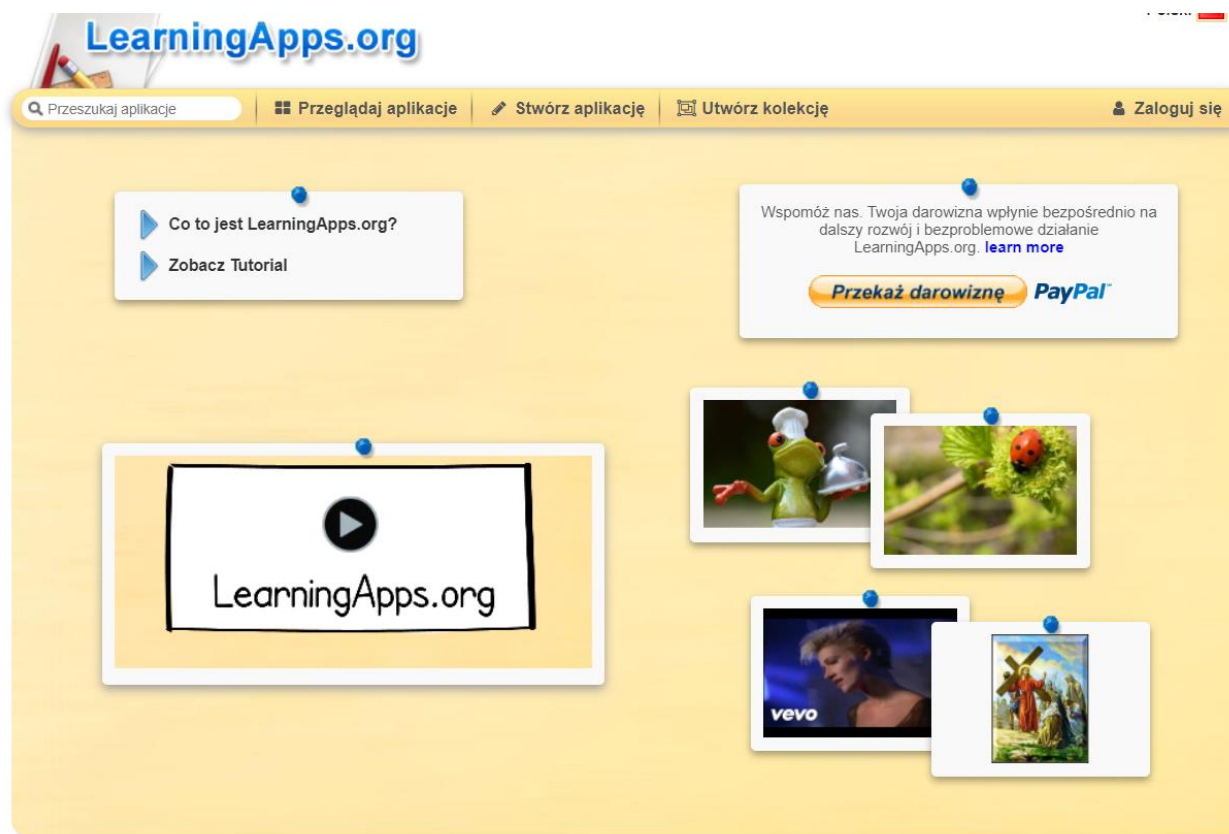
LearningApps.org

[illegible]

Przeszukaj aplikacje
Przeglądaj aplikacje
Stwórz aplikację
Utwórz kolekcję
Zaloguj się

Co to jest LearningApps.org?
Zobacz Tutorial

Wspomóż nas. Twoja darowizna wpłynie bezpośrednio na dalszy rozwój i bezproblemowe działanie LearningApps.org. learn more

Przekaż darowiznę PayPal

LearningApps.org

vevo